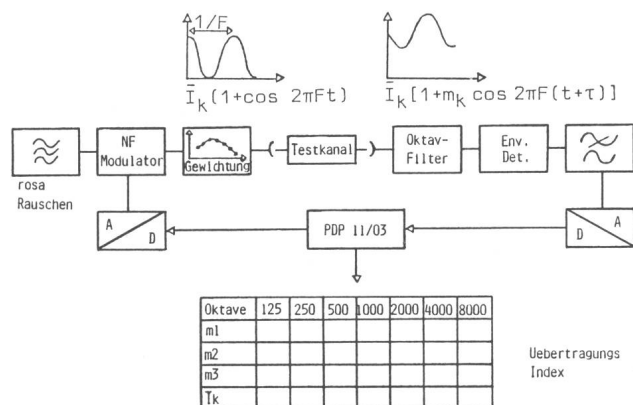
1/F

$\bar{I}_k(1+\cos 2\pi Ft)$

$\bar{I}_k[1+m_k \cos 2\pi F(t+\tau)]$

rosa Rauschen

NF Modulator

Gewichtung

Testkanal

Oktav-Filter

Env. Det.

A

D

PDP 11/03

D

A

| Oktave | 125 | 250 | 500 | 1000 | 2000 | 4000 | 8000 |
|---|---|---|---|---|---|---|---|
| m1 | | | | | | | |
| m2 | | | | | | | |
| m3 | | | | | | | |
| $\bar{I}_k$ | | | | | | | |

Uebertragungs Index